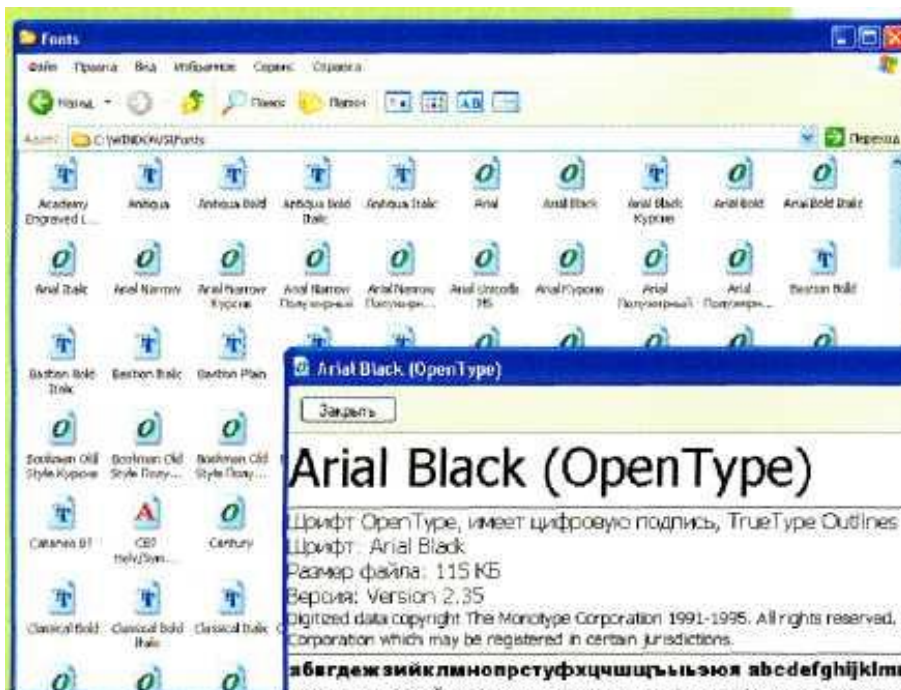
Fonts

Файл Правка Вид Избранное Сервис Справка

Назад Поиск Папки

Адрес: C:\WINDOWS\Fonts

Переход

Academy Engraved L...
Antiqua
Antiqua Bold
Antiqua Bold Italic
Antiqua Italic
Arial
Arial Black
Arial Black Курсив
Arial Bold
Arial Bold Italic

Arial Italic
Arial Narrow
Arial Narrow Курсив
Arial Narrow Полужирный
Arial Narrow Полужирн...
Arial Unicode MS
Arial Курсив
Arial Полужирный
Arial Полужирн...
Baskerville Bold

Bastion Bold Italic
Bastion Italic
Bastion Plain

Bookman Old Style Курсив
Bookman Old Style Полу...
Bookman Old Style Полу...

Calisto MT
CE/ Helv/Swi...
Century

Classical Bold
Classical Bold Italic
Classical Italic

Arial Black (OpenType)

Закрыть

Arial Black (OpenType)

Шрифт OpenType, имеет цифровую подпись, TrueType Outlines
Шрифт: Arial Black
Размер файла: 115 КБ
Версия: Version 2.35
Digitized data copyright The Monotype Corporation 1991-1995. All rights reserved.
Corporation which may be registered in certain jurisdictions.

абвгдежзийклмнопрстуфхцчшщъыьэюя abcdefghijklm